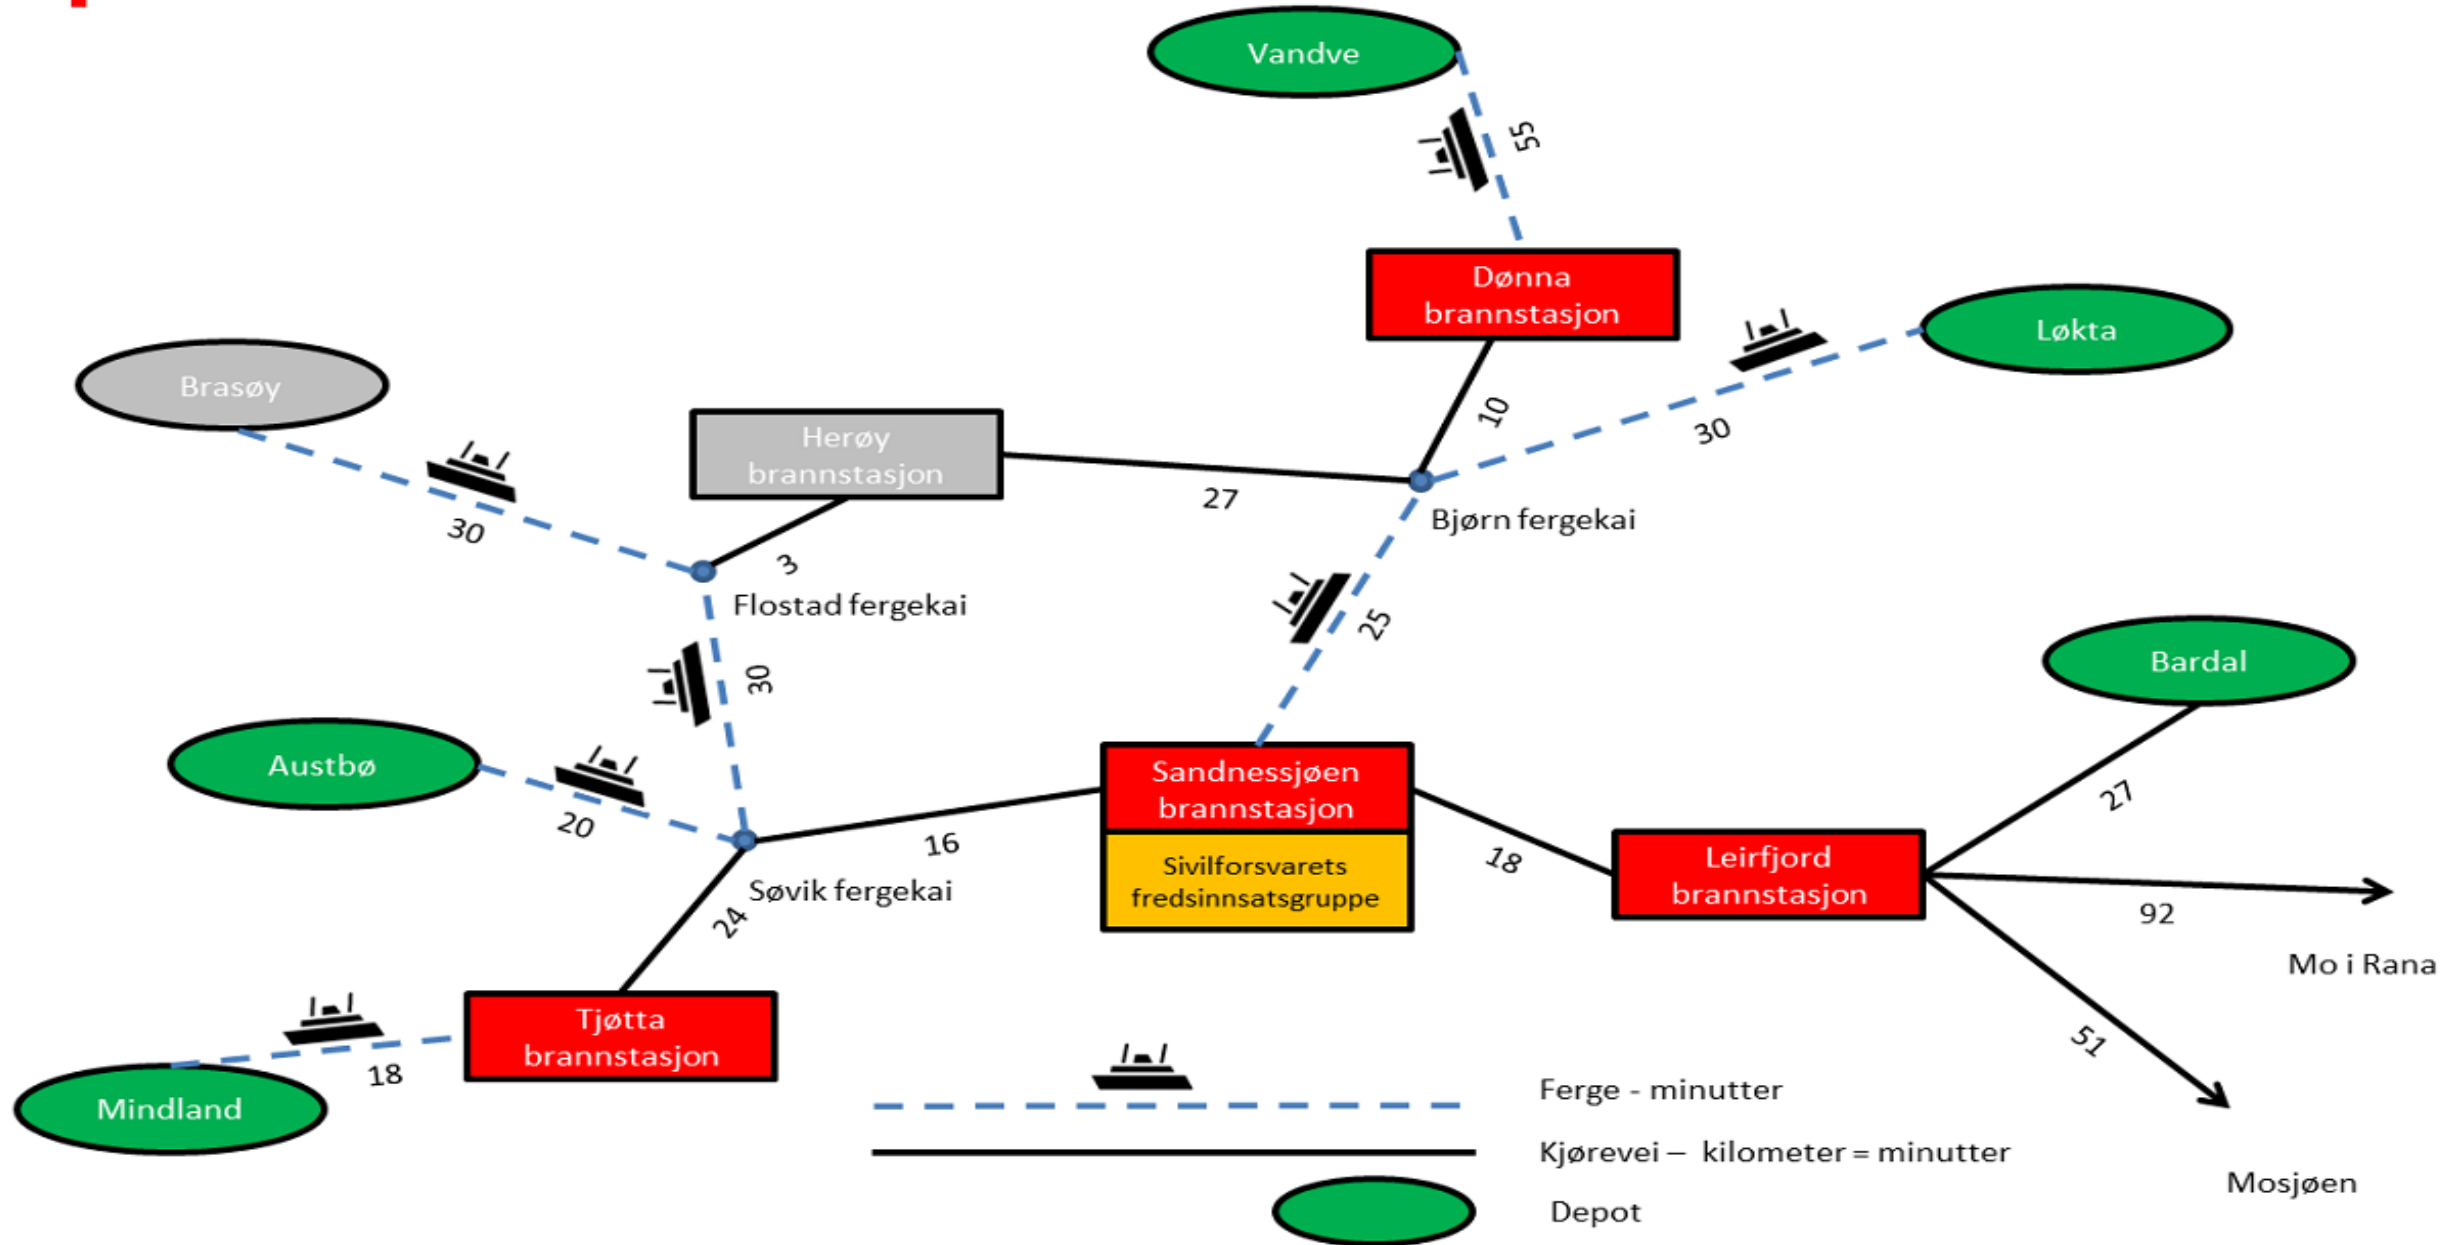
Vandve

55

Dønna brannstasjon

Løkta

10

30

Brasøy

Herøy brannstasjon

27

Bjørn fergekai

30

3

Flostad fergekai

25

30

Bardal

Austbø

Sandnessjøen brannstasjon

Sivilforsvarets fredsinnsatsgruppe

27

20

16

18

Leirfjord brannstasjon

Søvik fergekai

24

92

Mo i Rana

Tjøtta brannstasjon

18

Mindland

51

Ferge - minutter

Kjørevei – kilometer = minutter

Mosjøen

Depot